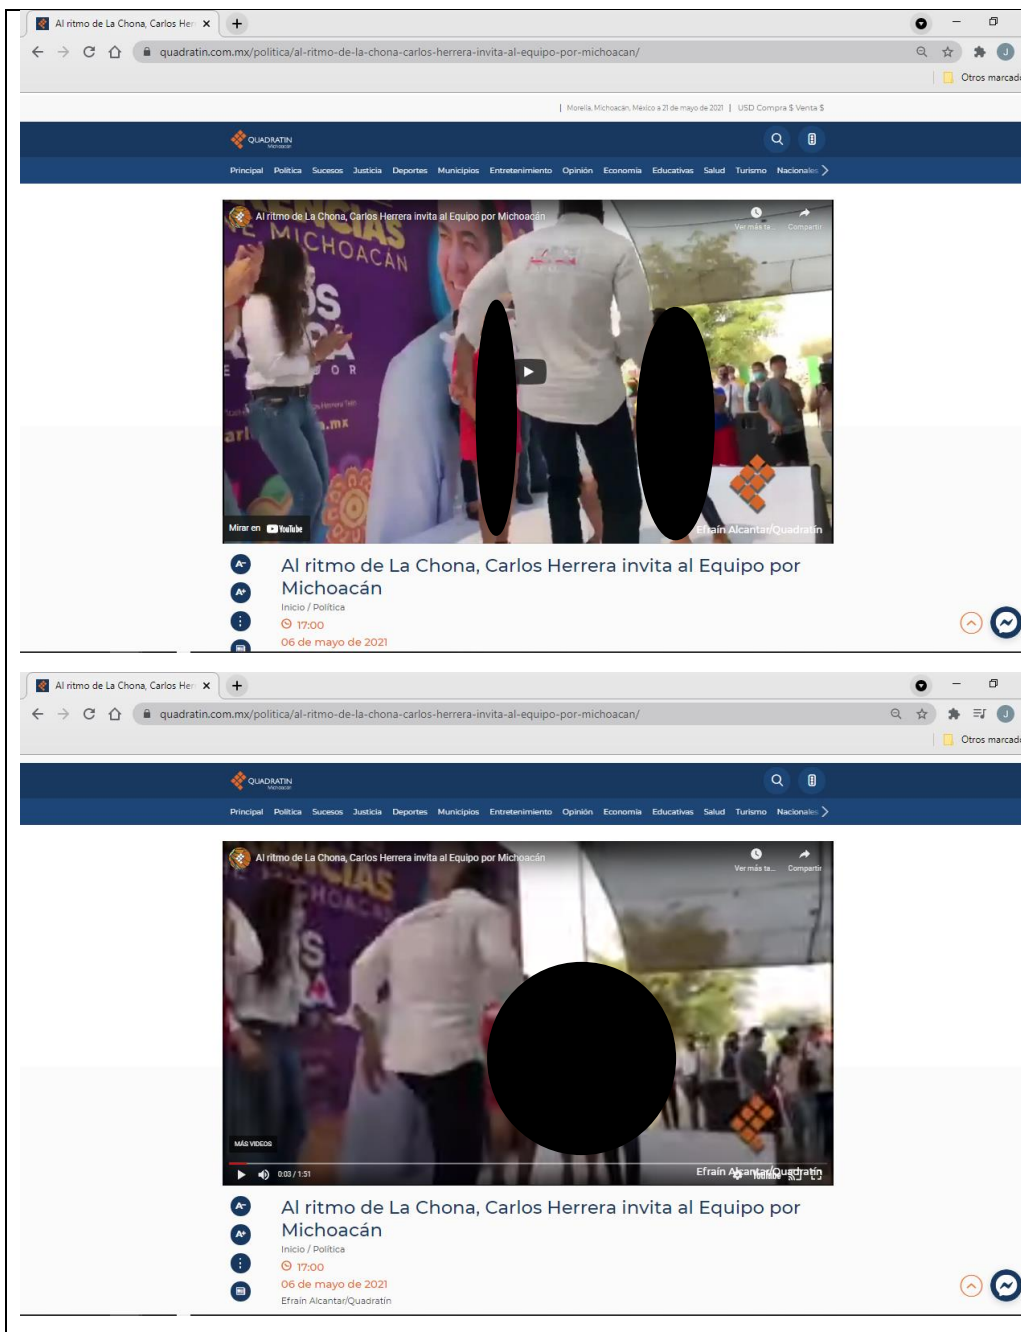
Al ritmo de La Chona, Carlos Her ×
quadratin.com.mx/politica/al-ritmo-de-la-chona-carlos-herrera-invita-al-equipo-por-michoacan/
Otros marcad

| Morelia, Michoacán, México a 21 de mayo de 2021 | USD Compra $ Venta $

QUADRATIN Michoacán

Principal Política Sucesos Justicia Deportes Municipios Entretenimiento Opinión Economía Educativas Salud Turismo Nacionales

Al ritmo de La Chona, Carlos Herrera invita al Equipo por Michoacán
Ver más ta... Compartir
MICHOACÁN
.mx
Mirar en YouTube
Efraín Alcantar/Quadratin

Al ritmo de La Chona, Carlos Herrera invita al Equipo por Michoacán
Inicio / Política
17:00
06 de mayo de 2021

Al ritmo de La Chona, Carlos Her ×
quadratin.com.mx/politica/al-ritmo-de-la-chona-carlos-herrera-invita-al-equipo-por-michoacan/
Otros marcad

QUADRATIN Michoacán

Principal Política Sucesos Justicia Deportes Municipios Entretenimiento Opinión Economía Educativas Salud Turismo Nacionales

Al ritmo de La Chona, Carlos Herrera invita al Equipo por Michoacán
Ver más ta... Compartir
MÁS VIDEOS
0:03 / 1:51
Efraín Alcantar/Quadratin

Al ritmo de La Chona, Carlos Herrera invita al Equipo por Michoacán
Inicio / Política
17:00
06 de mayo de 2021
Efraín Alcantar/Quadratin